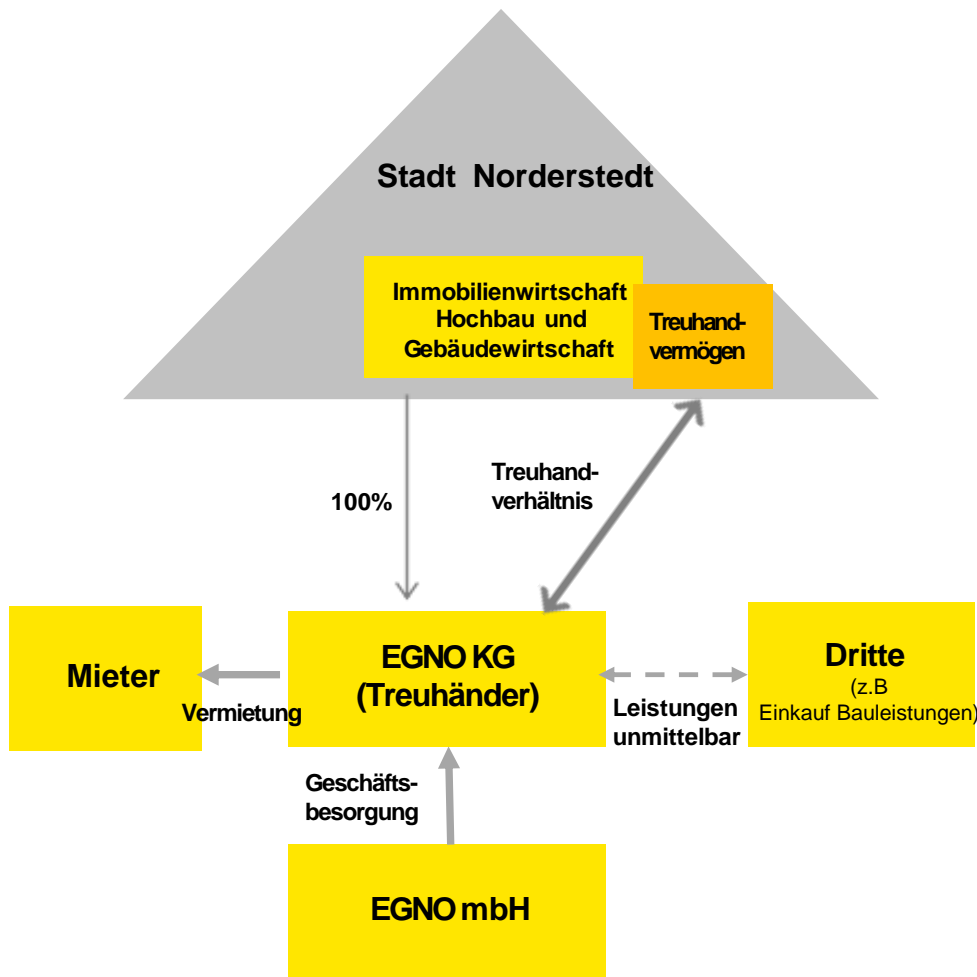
Stadt Norderstedt

Immobilienwirtschaft Hochbau und Gebäudewirtschaft

Treuhandvermögen

Treuhandverhältnis

100%

Mieter

Vermietung

EGNO KG (Treuhänder)

Dritte (z.B Einkauf Bauleistungen)

Leistungen unmittelbar

Geschäftsbesorgung

EGNO mbH